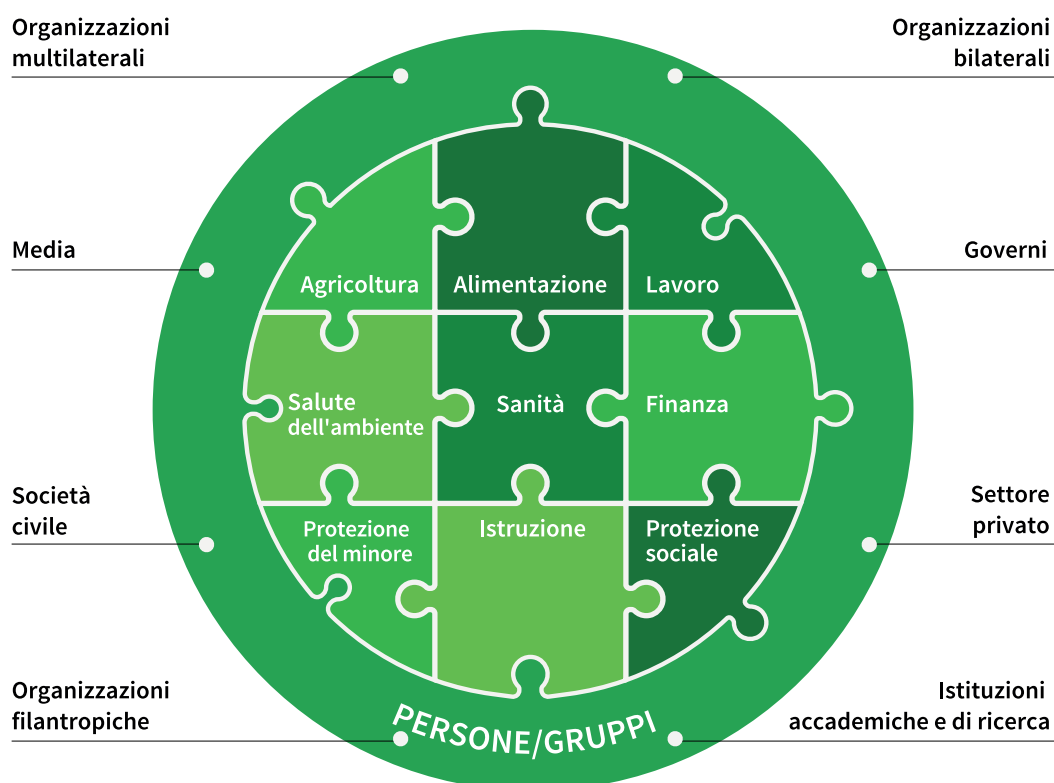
Organizzazioni multilaterali

Organizzazioni bilaterali

Media

Governi

Società civile

Settore privato

Organizzazioni filantropiche

Istituzioni accademiche e di ricerca

Agricoltura

Alimentazione

Lavoro

Salute dell'ambiente

Sanità

Finanza

Protezione del minore

Istruzione

Protezione sociale

PERSONE/GRUPPI